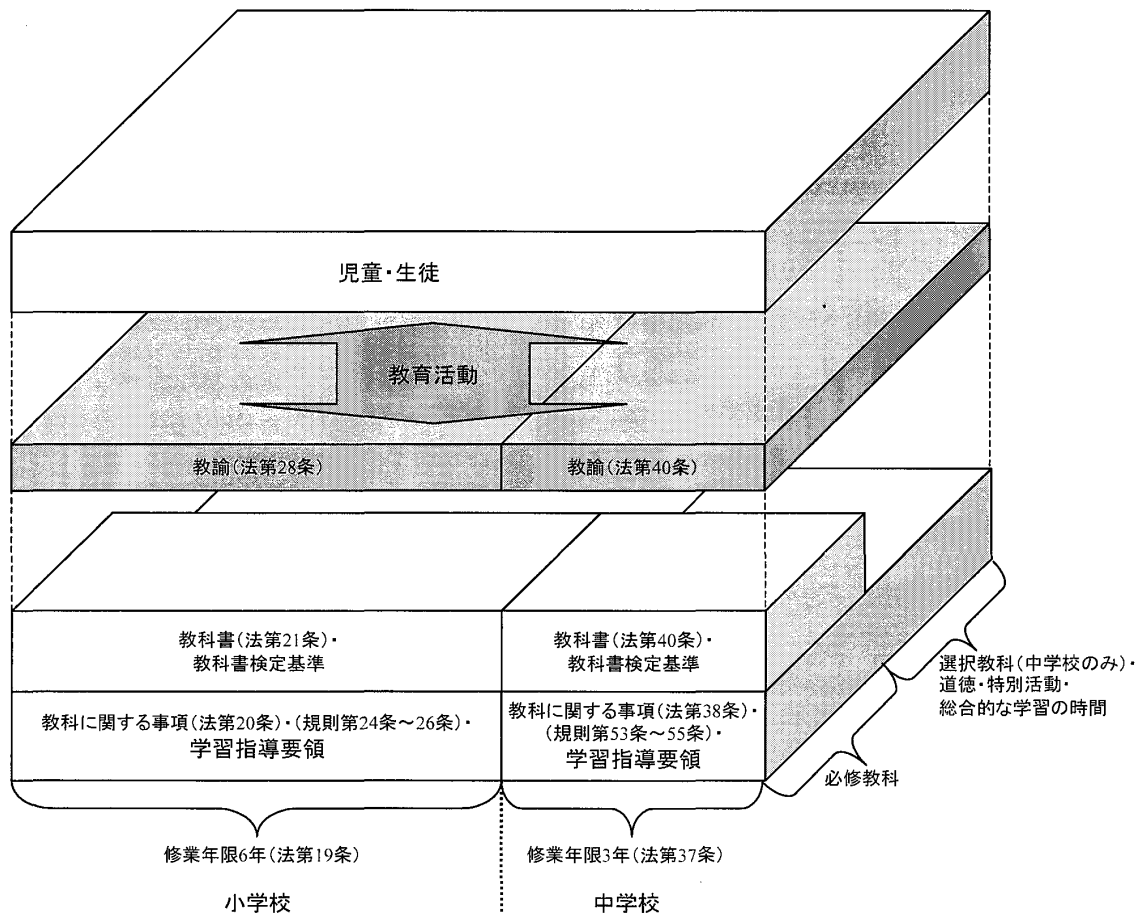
児童・生徒

教育活動

教諭（法第28条）

教諭（法第40条）

教科書（法第21条）・
教科書検定基準

教科に関する事項（法第20条）・（規則第24条～26条）・
学習指導要領

教科書（法第40条）・
教科書検定基準

教科に関する事項（法第38条）・
（規則第53条～55条）・
学習指導要領

選択教科（中学校のみ）・
道徳・特別活動・
総合的な学習の時間

必修教科

修業年限6年（法第19条）

修業年限3年（法第37条）

小学校

中学校